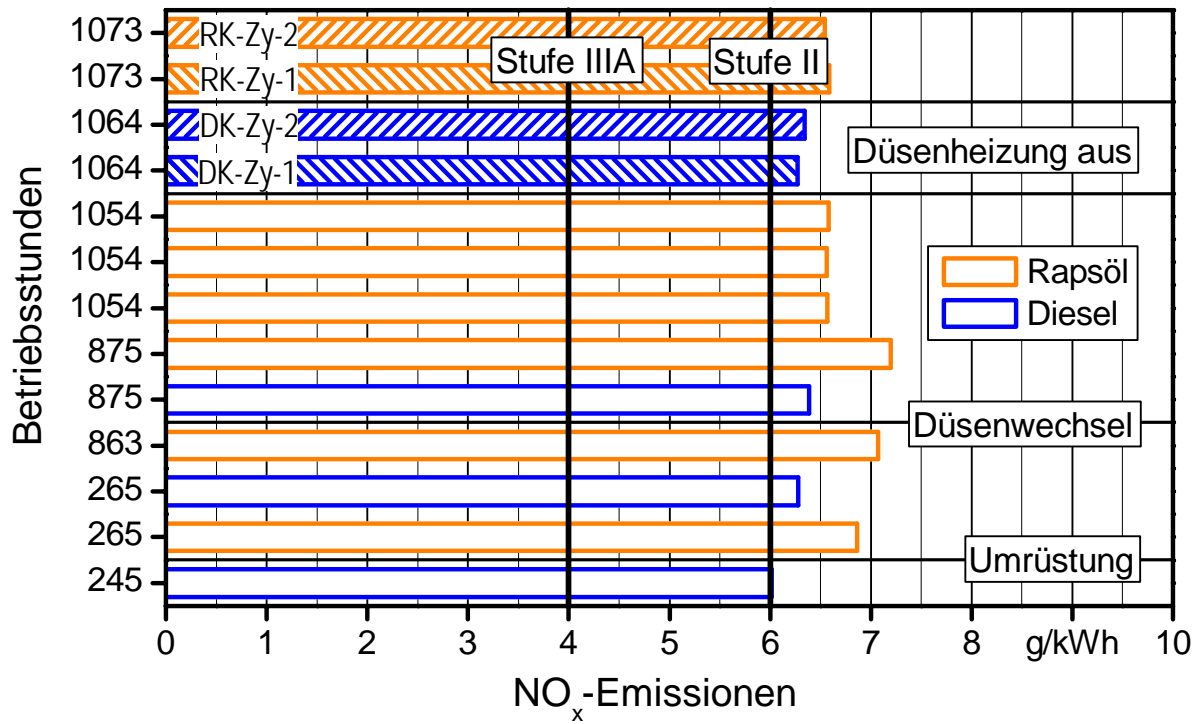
Betriebsstunden

1073
1073
1064
1064
1054
1054
1054
875
875
863
265
265
245

RK-Zy-2
RK-Zy-1
DK-Zy-2
DK-Zy-1

Stufe IIIA
Stufe II

Düsenheizung aus

Rapsöl
Diesel

Düsenwechsel

Umrüstung

0 1 2 3 4 5 6 7 8 g/kWh 10

$NO_x$-Emissionen